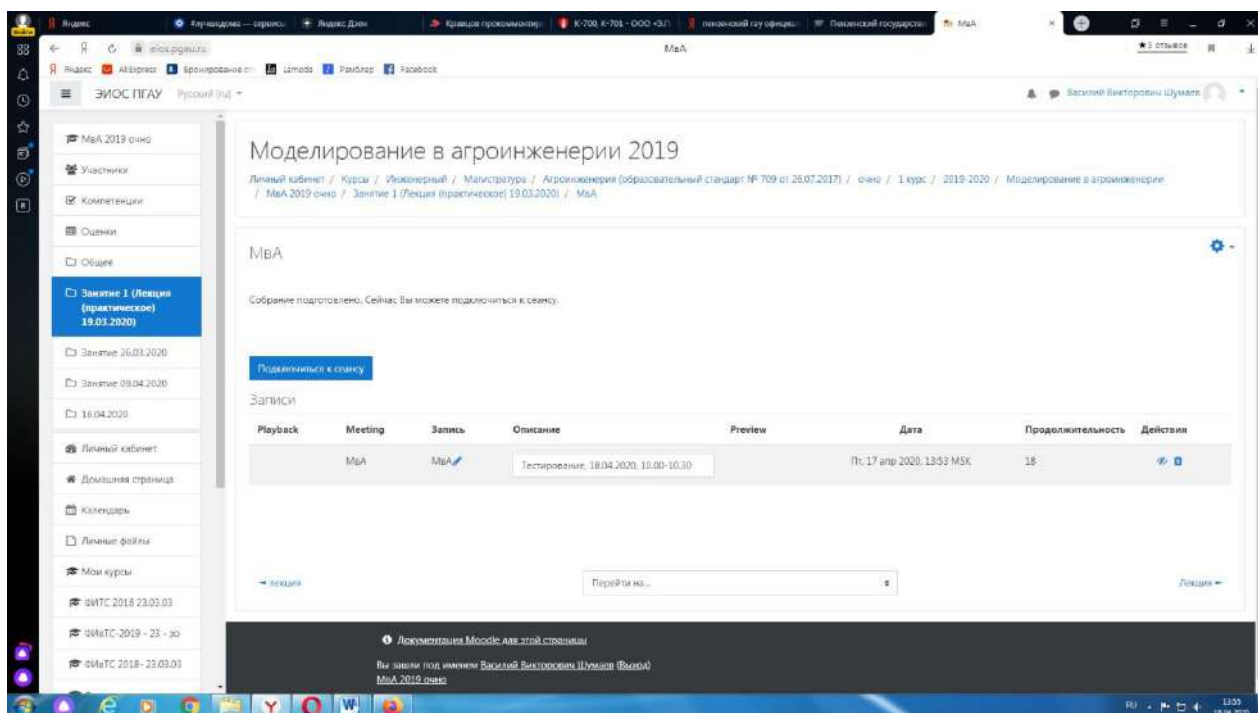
Яндекс | #лучшедома — сервисы | Яндекс.Дзен | Кравцов проконсалтинг | К-700, К-701 - ООО «ЗЛ | пензенский гау официал | Пензенский государствен | МвА

eios.pgau.ru | МвА | 3 отзывов

Яндекс | AliExpress | Бронирование | Lamoda | Рамблер | Facebook

ЗИОС ПГАУ Русский (ru)

Василий Викторович Шумаев

МвА 2019 очно
Участники
Компетенции
Оценки
Общее
Занятие 1 (Лекция (практическое) 19.03.2020)
Занятие 26.03.2020
Занятие 09.04.2020
16.04.2020
Личный кабинет
Домашняя страница
Календарь
Личные файлы
Мои курсы
ФИТС 2018 23.03.03
ФИаТС-2019 - 23 - зо
ФИаТС 2018- 23.03.03

Моделирование в агроинженерии 2019

Личный кабинет / Курсы / Инженерный / Магистратура / Агроинженерия (образовательный стандарт № 709 от 26.07.2017) / очно / 1 курс / 2019-2020 / Моделирование в агроинженерии / МвА 2019 очно / Занятие 1 (Лекция (практическое) 19.03.2020) / МвА

МвА

Собрание подготовлено. Сейчас Вы можете подключиться к сеансу.

Подключиться к сеансу

Записи

| Playback | Meeting | Запись | Описание | Preview | Дата | Продолжительность | Действия |
|---|---|---|---|---|---|---|---|
| | МвА | МвА | Тестирование, 18.04.2020, 10.00-10.30 | | Пт, 17 апр 2020, 13:53 MSK | 18 | |

◄ лекция | Перейти на... | Лекция ►

Документация Moodle для этой страницы

Вы зашли под именем Василий Викторович Шумаев (Выход)
МвА 2019 очно

RU 13:03